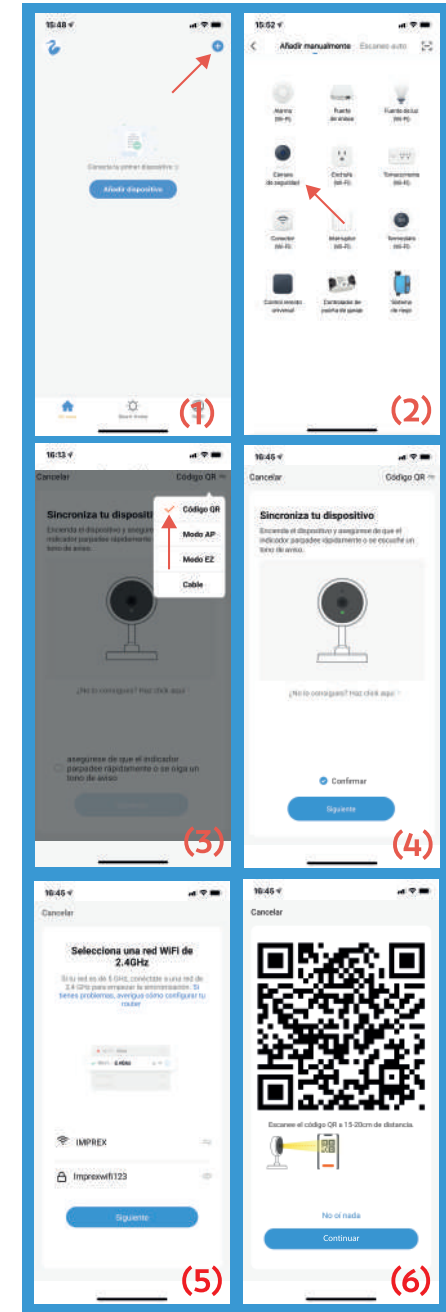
15:48

Conecta tu primer dispositivo

Añadir dispositivo

Smart Home

(1)

15:52

Añadir manualmente

Escaneo auto

Alarma (Wi-Fi)

Puerta de enlace

Fuente de luz (Wi-Fi)

Cámara de seguridad

Enchufe (Wi-Fi)

Tomacorriente (Wi-Fi)

Conector (Wi-Fi)

Interruptor (Wi-Fi)

Termostato (Wi-Fi)

Control remoto universal

Controlador de piscina de spa

Sistema de riego

(2)

16:13

Cancelar

Código QR

Sincroniza tu dispositivo

Encienda el dispositivo y asegúrese de que el indicador parpadee rápidamente o se escuche un tono de aviso.

Código QR

Modo AP

Modo EZ

Cable

¿No lo consigues? Haz click aquí

asegúrese de que el indicador parpadee rápidamente o se oiga un tono de aviso

(3)

16:45

Cancelar

Código QR

Sincroniza tu dispositivo

Encienda el dispositivo y asegúrese de que el indicador parpadee rápidamente o se escuche un tono de aviso.

¿No lo consigues? Haz click aquí

Confirmar

Siguiente

(4)

16:45

Cancelar

Selecciona una red WiFi de 2.4GHz

Si tu red es de 5 GHz, conéctate a una red de 2.4 GHz para empezar la sincronización. Si tienes problemas, averigua cómo configurar tu router.

IMPREX

Imprexwifi123

Siguiente

(5)

16:45

Cancelar

Escanee el código QR a 15-20cm de distancia.

No oí nada

Continuar

(6)